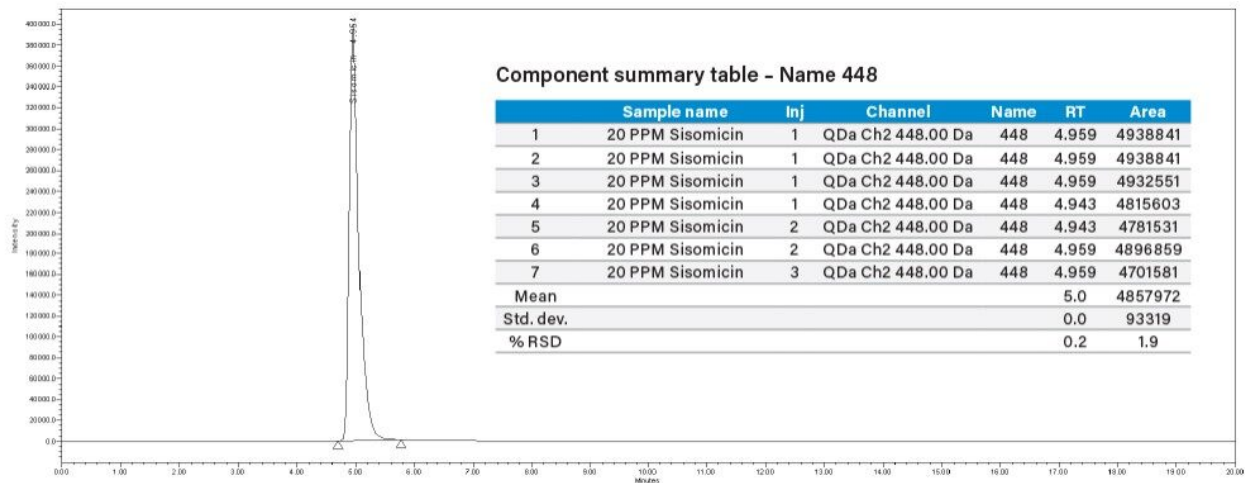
400000.0
380000.0
360000.0
340000.0
320000.0
300000.0
280000.0
260000.0
240000.0
220000.0
200000.0
180000.0
160000.0
140000.0
120000.0
100000.0
80000.0
60000.0
40000.0
20000.0
0.0

Intensity

Sisomicin - 4.954

0.00 1.00 2.00 3.00 4.00 5.00 6.00 7.00 8.00 9.00 10.00 11.00 12.00 13.00 14.00 15.00 16.00 17.00 18.00 19.00 20.00
Minutes

Component summary table - Name 448

| | Sample name | Inj | Channel | Name | RT | Area |
|---|---|---|---|---|---|---|
| 1 | 20 PPM Sisomicin | 1 | QDa Ch2 448.00 Da | 448 | 4.959 | 4938841 |
| 2 | 20 PPM Sisomicin | 1 | QDa Ch2 448.00 Da | 448 | 4.959 | 4938841 |
| 3 | 20 PPM Sisomicin | 1 | QDa Ch2 448.00 Da | 448 | 4.959 | 4932551 |
| 4 | 20 PPM Sisomicin | 1 | QDa Ch2 448.00 Da | 448 | 4.943 | 4815603 |
| 5 | 20 PPM Sisomicin | 2 | QDa Ch2 448.00 Da | 448 | 4.943 | 4781531 |
| 6 | 20 PPM Sisomicin | 2 | QDa Ch2 448.00 Da | 448 | 4.959 | 4896859 |
| 7 | 20 PPM Sisomicin | 3 | QDa Ch2 448.00 Da | 448 | 4.959 | 4701581 |
| Mean | | | | | 5.0 | 4857972 |
| Std. dev. | | | | | 0.0 | 93319 |
| % RSD | | | | | 0.2 | 1.9 |